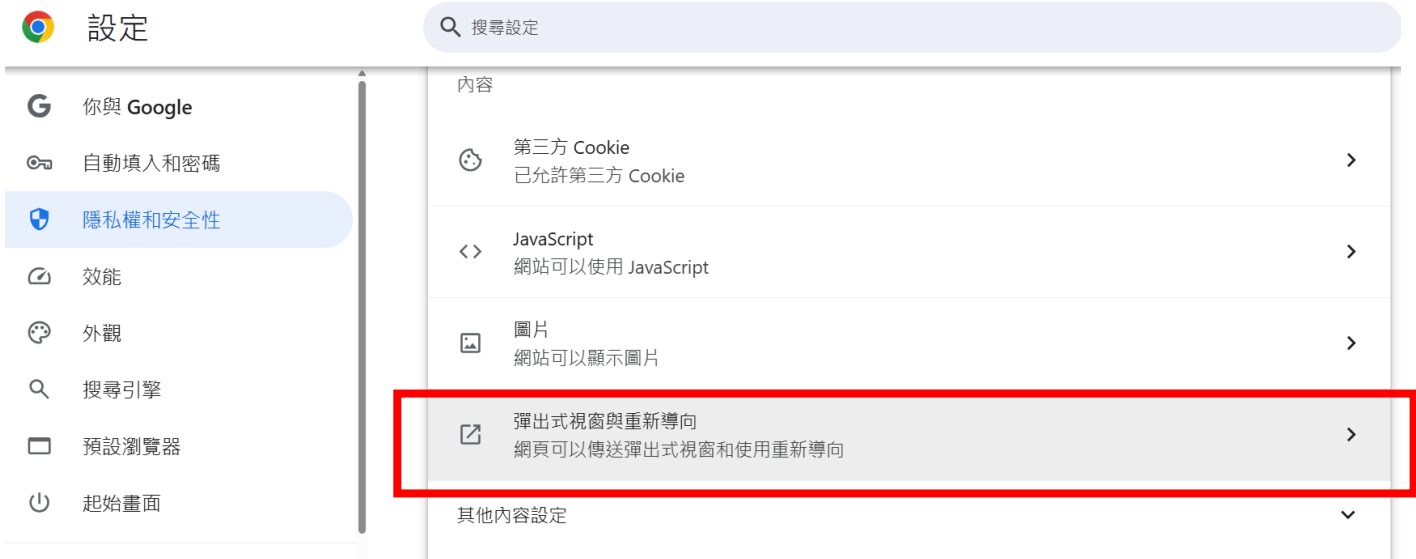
設定

搜尋設定

你與 Google
自動填入和密碼
隱私權和安全性
效能
外觀
搜尋引擎
預設瀏覽器
起始畫面

內容

第三方 Cookie
已允許第三方 Cookie

JavaScript
網站可以使用 JavaScript

圖片
網站可以顯示圖片

彈出式視窗與重新導向
網頁可以傳送彈出式視窗和使用重新導向

其他內容設定